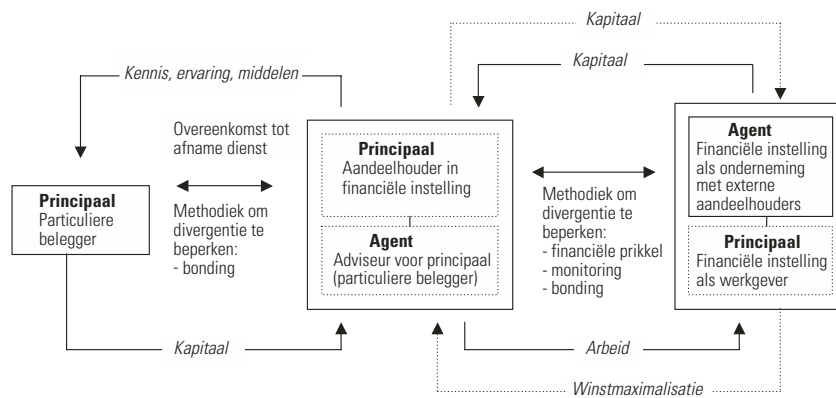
Kapitaal

Kapitaal

Kennis, ervaring, middelen

Overeenkomst tot afname dienst

Principaal
Particuliere belegger

Methodiek om divergentie te beperken:
- bonding

Principaal
Aandeelhouder in financiële instelling

Agent
Adviseur voor principaal (particuliere belegger)

Methodiek om divergentie te beperken:
- financiële prikkel
- monitoring
- bonding

Agent
Financiële instelling als onderneming met externe aandeelhouders

Principaal
Financiële instelling als werkgever

Kapitaal

Arbeid

Winstmaximalisatie